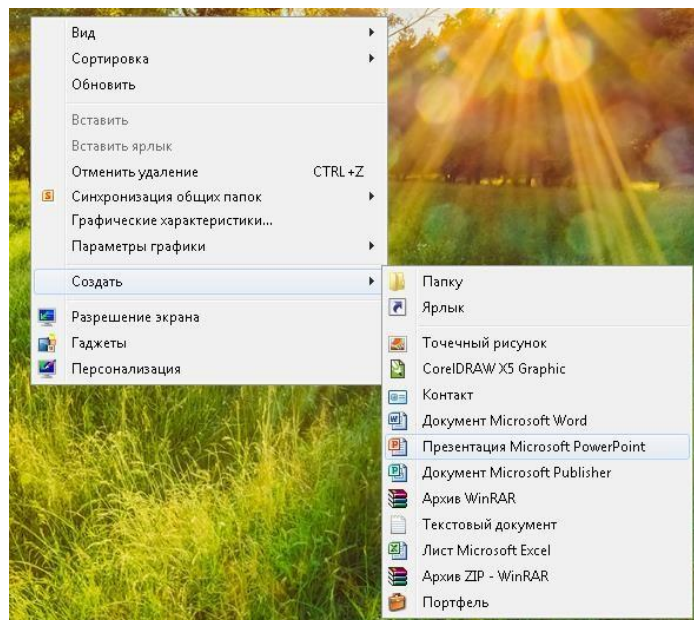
Вид
Сортировка
Обновить

Вставить
Вставить ярлык
Отменить удаление CTRL+Z
Синхронизация общих папок
Графические характеристики...
Параметры графики

Создать

Разрешение экрана
Гаджеты
Персонализация

Папку
Ярлык

Точечный рисунок
CorelDRAW X5 Graphic
Контакт
Документ Microsoft Word
Презентация Microsoft PowerPoint
Документ Microsoft Publisher
Архив WinRAR
Текстовый документ
Лист Microsoft Excel
Архив ZIP - WinRAR
Портфель